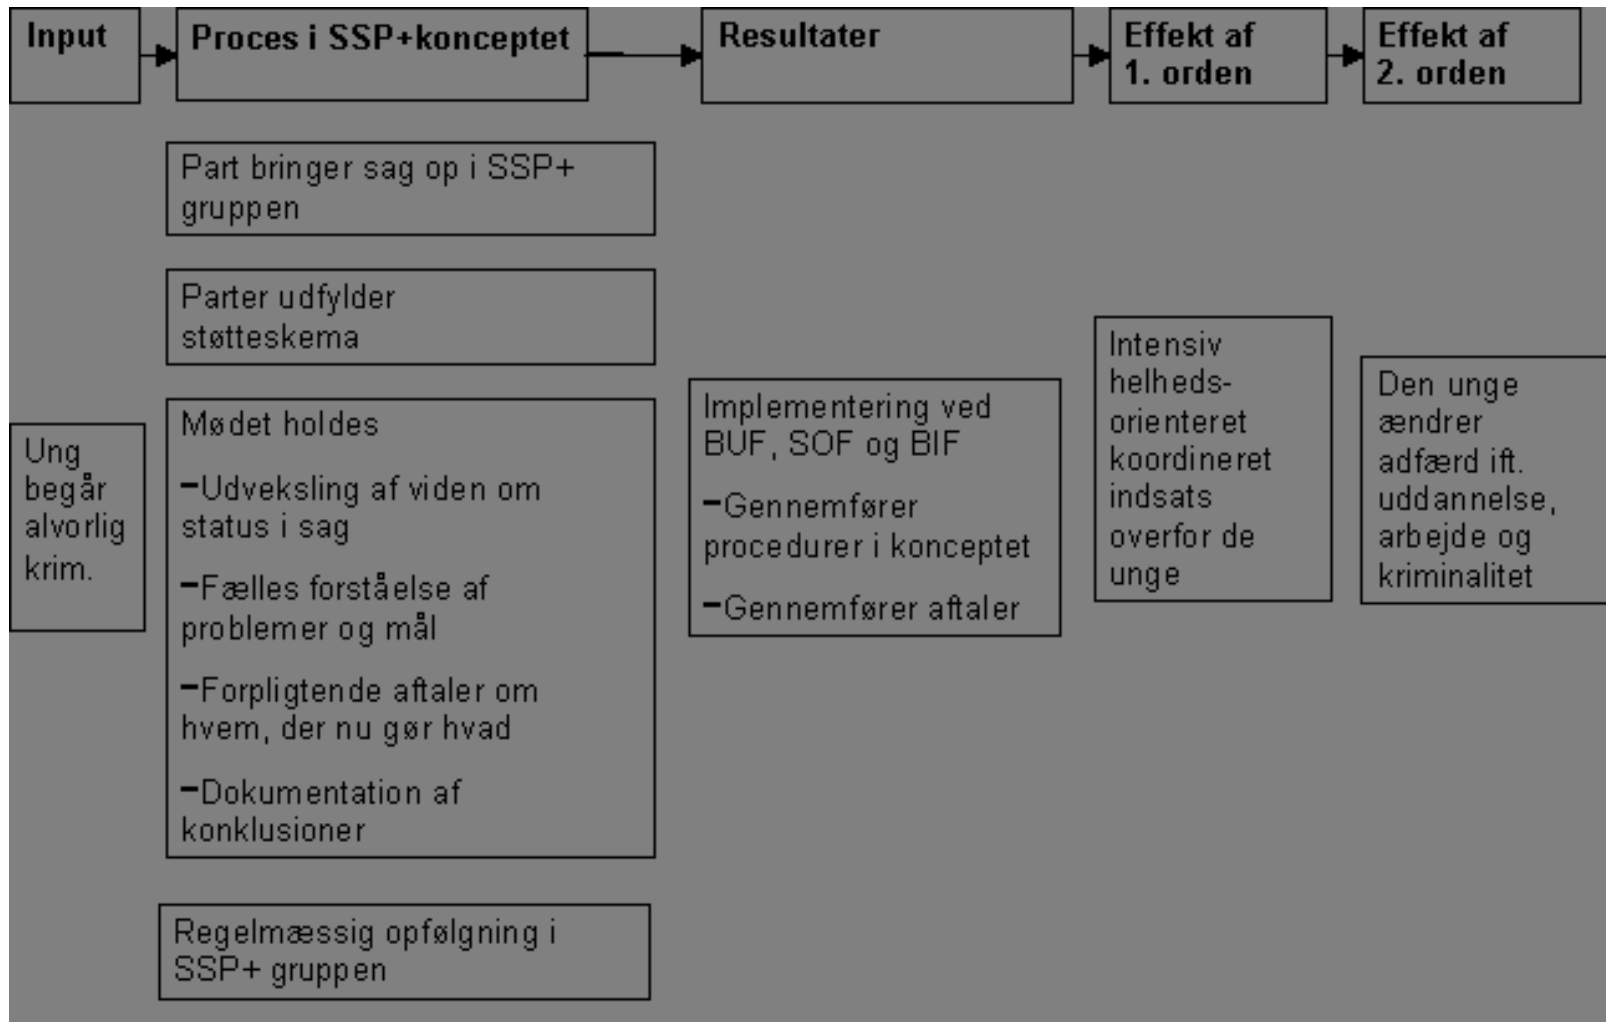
Input

Proces i SSP+konceptet

Resultater

Effekt af 1. orden

Effekt af 2. orden

Part bringer sag op i SSP+ gruppen

Parter udfylder støtteskema

Ung begår alvorlig krim.

Mødet holdes

-Udveksling af viden om status i sag

-Fælles forståelse af problemer og mål

-Forpligtende aftaler om hvem, der nu gør hvad

-Dokumentation af konklusioner

Regelmæssig opfølgning i SSP+ gruppen

Implementering ved BUF, SOF og BIF

-Gennemfører procedurer i konceptet

-Gennemfører aftaler

Intensiv helhedsorienteret koordineret indsats overfor de unge

Den unge ændrer adfærd ift. uddannelse, arbejde og kriminalitet